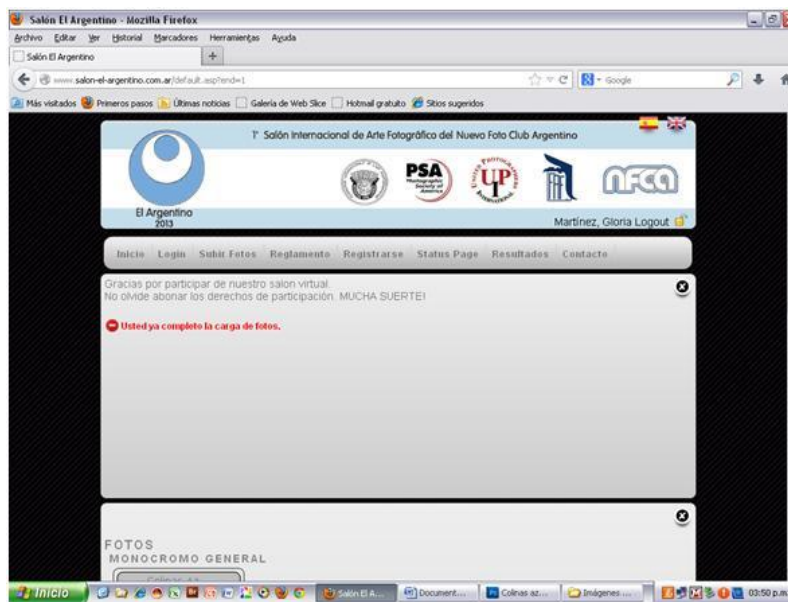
Salón El Argentino - Mozilla Firefox

Archivo Editar Ver Historial Marcadores Herramientas Ayuda

Salón El Argentino

www.salon-el-argentino.com.ar/default.asp?end=1

Google

Más visitados Primeros pasos Últimas noticias Galería de Web Slice Hotmail gratuito Sitios sugeridos

1° Salón Internacional de Arte Fotográfico del Nuevo Foto Club Argentino

PSA

UP

NFCA

El Argentino 2013

Martínez, Gloria Logout

Inicio Login Subir Fotos Reglamento Registrarse Status Page Resultados Contacto

Gracias por participar de nuestro salon virtual.
No olvide abonar los derechos de participación. MUCHA SUERTE!

Usted ya completo la carga de fotos.

FOTOS
MONOCROMO GENERAL

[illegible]

Inicio Salón El A... Document... Colinas az... Imágenes ... 03:50 p.m.